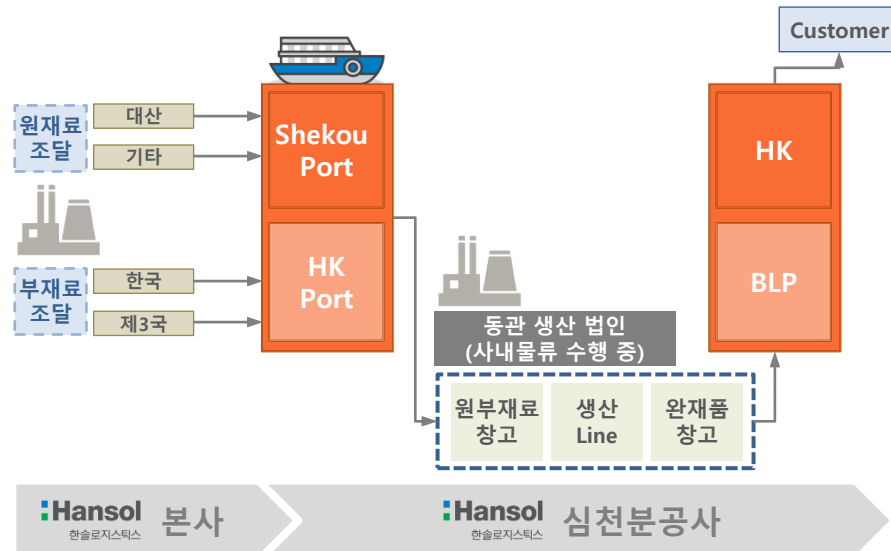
Customer

원재료 조달

대산

기타

Shekou Port

HK Port

부재료 조달

한국

제3국

HK

BLP

동관 생산 법인 (사내물류 수행 중)

원부재료 창고

생산 Line

완재품 창고

Hansol 한솔로지스틱스 본사

Hansol 한솔로지스틱스 심천분공사